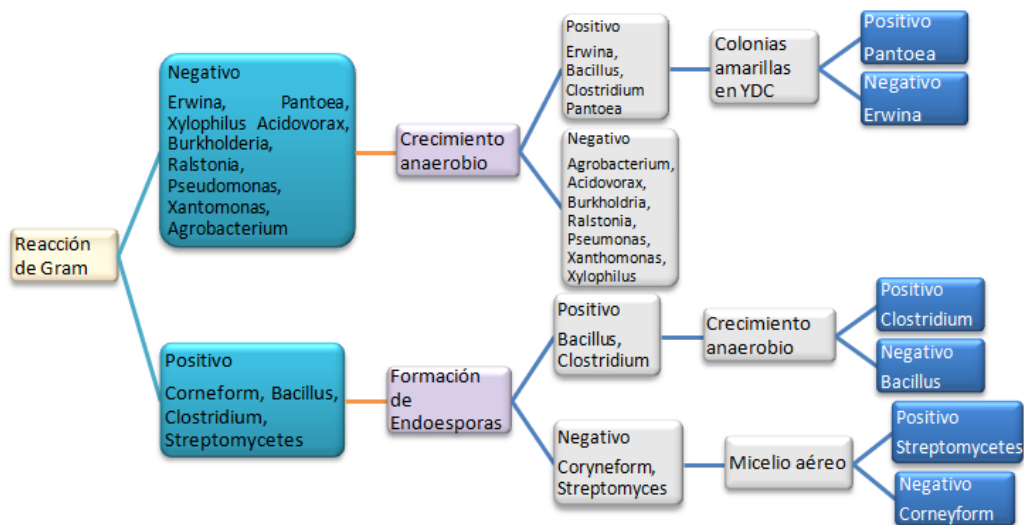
Reacción de Gram

Negativo

Erwina, Pantoea, Xylophilus Acidovorax, Burkholderia, Ralstonia, Pseudomonas, Xantomonas, Agrobacterium

Crecimiento anaerobio

Positivo

Erwina, Bacillus, Clostridium Pantoea

Colonias amarillas en YDC

Positivo

Pantoea

Negativo

Erwina

Negativo

Agrobacterium, Acidovorax, Burkholdria, Ralstonia, Pseumonas, Xanthomonas, Xylophilus

Positivo

Corneform, Bacillus, Clostridium, Streptomycetes

Formación de Endoesporas

Positivo

Bacillus, Clostridium

Crecimiento anaerobio

Positivo

Clostridium

Negativo

Bacillus

Negativo

Coryneform, Streptomyces

Micelio aéreo

Positivo

Streptomycetes

Negativo

Corneyform